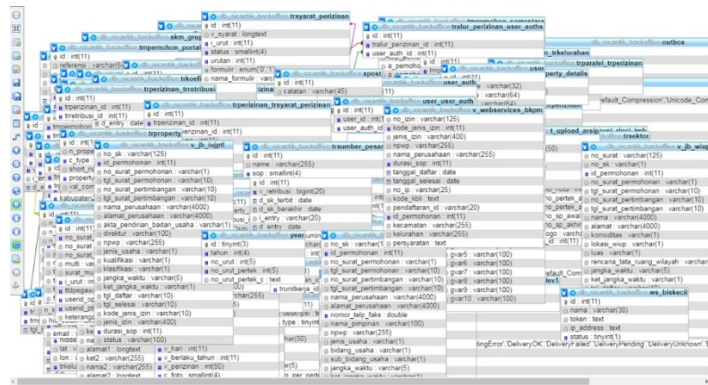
trsyarat_perizinan
id : int(11)
v_syarat : longtext
i_urut : int(11)
status : smallint(4)
urutan : int(11)
format : enum
nomor_formulir : varchar(255)

skm_
tmpermohonan_portal
trkoel
trperizinan_trretribusi
trperizinan_trsyarat_perizinan
trproperty
v_jb_lujpt
trsumber_pesan
user_user_auth
v_webservices_bkpm
tralur_perizinan_user_auths
tmpermohonan_sementara
outbox
tmpermohonan_trkelurahan
trparalel_trperizinan
property_details
trektor
v_jb_wiup
ws_biskeci

id : int(11)
no_sk : varchar(125)
id_permohonan : int(11)
no_surat_permohonan : varchar(1)
no_surat_pertimbangan : varchar(1)
tgl_surat_pertimbangan : varchar(10)
nama_perusahaan : varchar(255)
alamat_perusahaan : varchar(4000)
akta_pendirian_badan_usaha : varchar(1)
direktur : varchar(100)
npwp : varchar(255)
jenis_usaha : varchar(1)
kualifikasi : varchar(1)
klasifikasi : varchar(1)
jangka_waktu : varchar(5)
ket_jangka_waktu : varchar(1)
tgl_daftar : varchar(10)
tgl_selesai : varchar(10)
kode_jenis_izin : varchar(10)
jenis_izin : varchar(400)
durasi_sop : int(11)
status : varchar(100)

id : int(11)
name : varchar(255)
sop : smallint(4)
v_retribusi : bigint(20)
d_sk_terbit : date
d_sk_berakhir : date
entry : varchar(20)
entry : date

no_izin : varchar(125)
kode_jenis_izin : int(11)
jenis_izin : varchar(400)
npwp : varchar(255)
nama_perusahaan : varchar(255)
durasi_sop : int(11)
tanggal_daftar : date
tanggal_selesai : date
no_pl : varchar(25)
kode_kbli : text
pendaftaran_id : varchar(20)
id_permohonan : int(11)
kecamatan : varchar(255)
kelurahan : varchar(255)
persyaratan : text

id : tinyint(3)
tahun : int(4)
id_urut : int(11)
no_urut_pertek : int(6)
no_urut_pertek_c : text

no_sk : varchar(125)
id_permohonan : int(11)
no_surat_permohonan : varchar(1)
tgl_surat_permohonan : varchar(10)
no_surat_pertimbangan : varchar(1)
tgl_surat_pertimbangan : varchar(10)
nama_perusahaan : varchar(255)
alamat_perusahaan : varchar(4000)
nomor_telp_fax : double
nama_pimpinan : varchar(100)
npwp : varchar(255)
jenis_usaha : varchar(1)
bidang_usaha : varchar(1)
sub_bidang_usaha : varchar(1)
jangka_waktu : varchar(5)

gvar5 : varchar(100)
gvar6 : varchar(100)
gvar7 : varchar(100)
gvar8 : varchar(100)
gvar9 : varchar(100)
gvar10 : varchar(100)

id : int(11)
no_surat : varchar(125)
id_permohonan : int(11)
no_surat_permohonan : varchar(1)
tgl_surat_permohonan : varchar(10)
no_surat_pertimbangan : varchar(1)
tgl_surat_pertimbangan : varchar(10)
nama : varchar(255)
alamat : varchar(4000)
komoditas : varchar(1)
lokasi_wiup : varchar(1)
luas : varchar(1)
rencana_tata_ruang_wilayah : varchar(1)
jangka_waktu : varchar(5)
ket_jangka_waktu : varchar(1)

id : int(11)
nama : varchar(30)
token : text
ip_address : text
status : tinyint(1)

efault_Compression','Unicode_Com
ingError','DeliveryOK','DeliveryFailed','DeliveryPending','DeliveryUnknown'